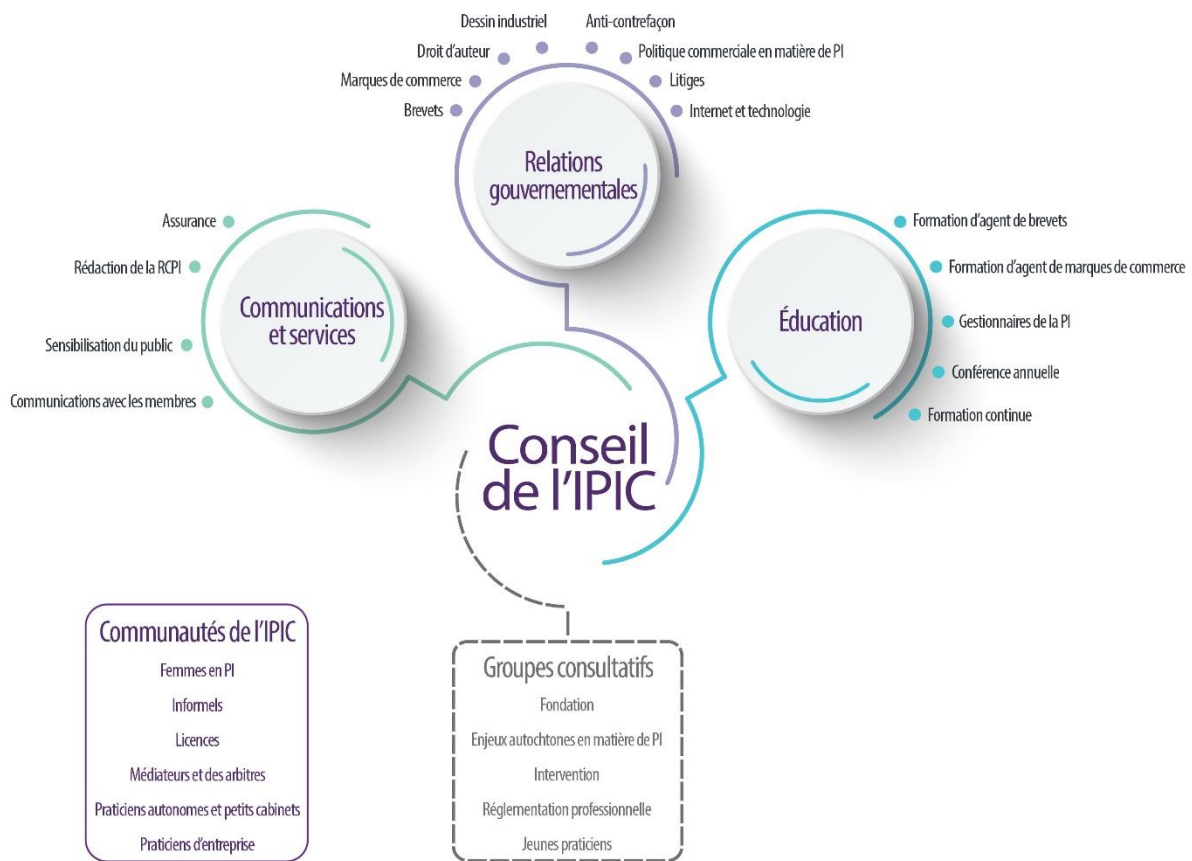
Dessin industriel
Anti-contrefaçon
Droit d'auteur
Politique commerciale en matière de PI
Marques de commerce
Litiges
Brevets
Internet et technologie

Relations gouvernementales

Assurance
Rédaction de la RCPI
Sensibilisation du public
Communications avec les membres

Communications et services

Formation d'agent de brevets
Formation d'agent de marques de commerce
Gestionnaires de la PI
Conférence annuelle
Formation continue

Éducation

Conseil de l'IPIC

Communautés de l'IPIC
Femmes en PI
Informels
Licences
Médiateurs et des arbitres
Praticiens autonomes et petits cabinets
Praticiens d'entreprise

Groupes consultatifs
Fondation
Enjeux autochtones en matière de PI
Intervention
Réglementation professionnelle
Jeunes praticiens